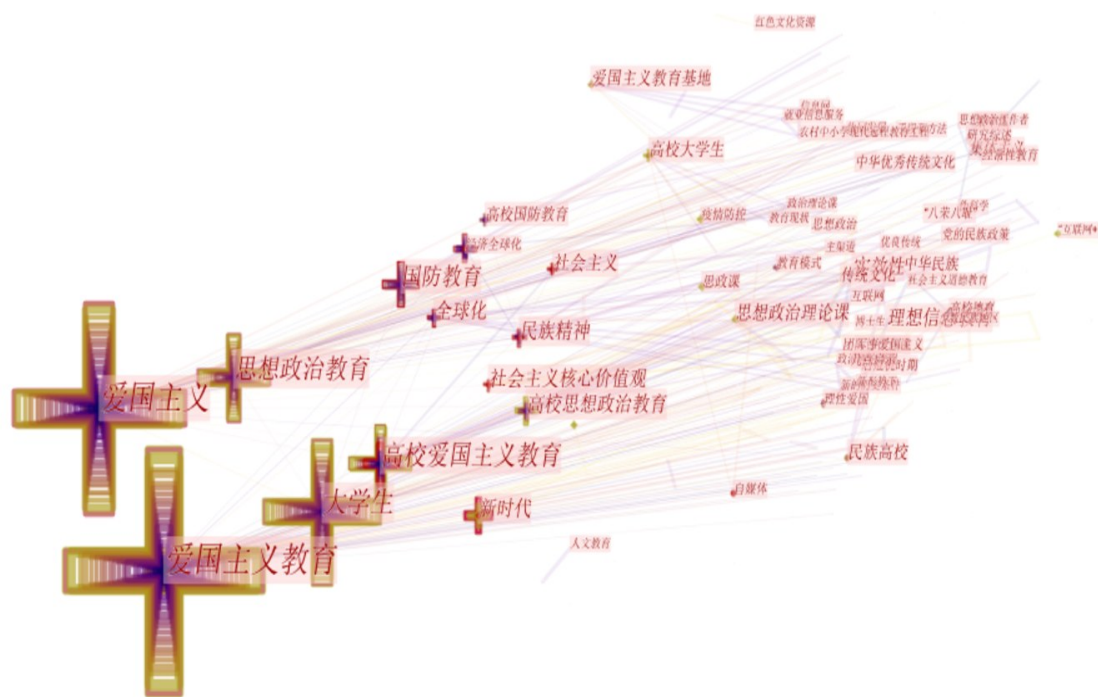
红色文化资源

爱国主义教育基地

就业信息服务
农村中小学
现代远程教育工程

思想政治工作者
研究综述

高校大学生

中华优秀传统文化

高校国防教育

疫情防控
政治理论课
教育现状
思想政治

"八荣八耻"

党的民族政策

"互联网+"

经济全球化

社会主义

主旋律
优良传统

国防教育

教育模式

实效性
中华民族
传统文化

社会主义道德教育

思政课

互联网

全球化

思想政治理论课

理想信念教育

民族精神

团队爱国主义

新时期

爱国主义

思想政治教育

社会主义核心价值观

高校思想政治教育

理性爱国

高校爱国主义教育

民族高校

大学生

自媒体

新时代

人文教育

爱国主义教育